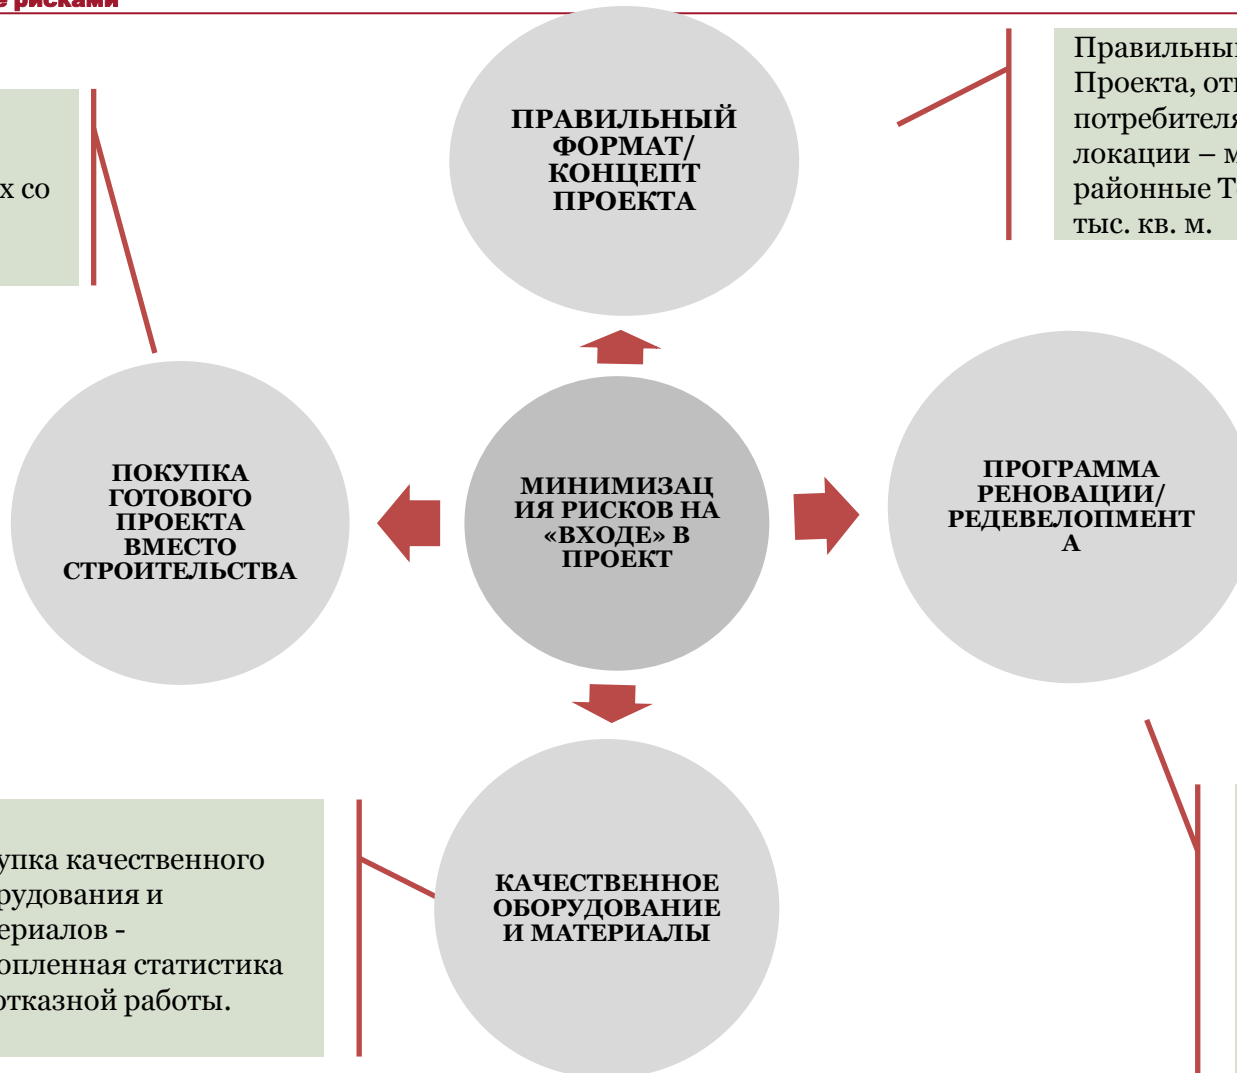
е рисками

х со

ПРАВИЛЬНЫЙ ФОРМАТ/ КОНЦЕПТ ПРОЕКТА

Правильны Проекта, от потребителя локации – м районные Т тыс. кв. м.

ПОКУПКА ГОТОВОГО ПРОЕКТА ВМЕСТО СТРОИТЕЛЬСТВА

МИНИМИЗАЦИЯ РИСКОВ НА «ВХОДЕ» В ПРОЕКТ

ПРОГРАММА РЕНОВАЦИИ/ РЕДЕВЕЛОПМЕНТА

упка качественного рудования и ериалов - опленная статистика отказной работы.

КАЧЕСТВЕННОЕ ОБОРУДОВАНИЕ И МАТЕРИАЛЫ